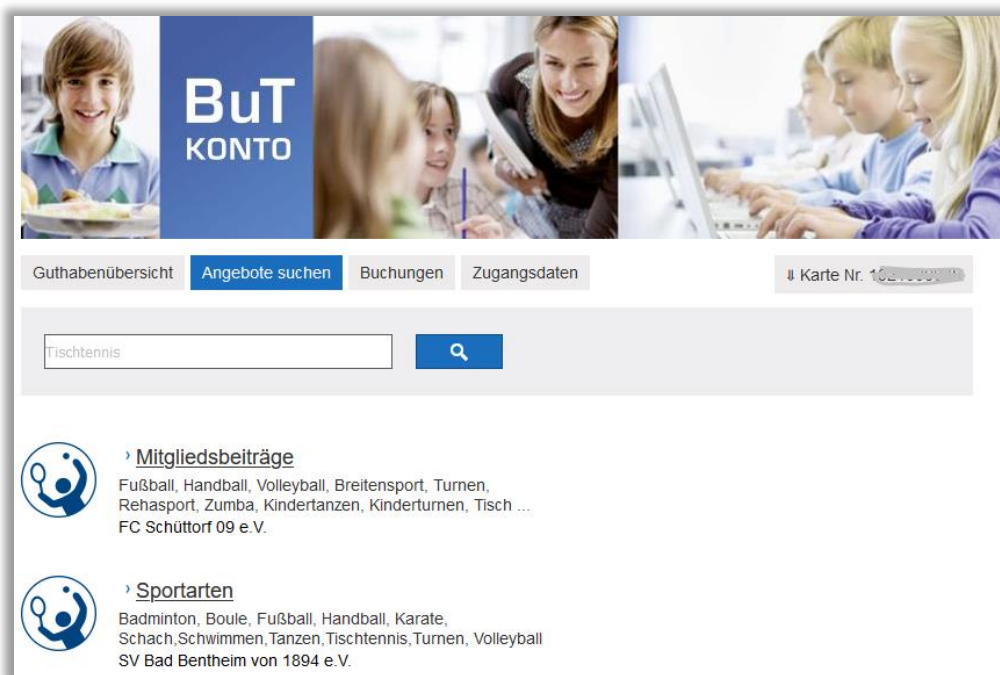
BuT
KONTO

Guthabenübersicht Angebote suchen Buchungen Zugangsdaten

Karte Nr. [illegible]

Tischtennis

Mitgliedsbeiträge
Fußball, Handball, Volleyball, Breitensport, Turnen, Rehasport, Zumba, Kindertanzen, Kinderturnen, Tisch ...
FC Schüttorf 09 e.V.

Sportarten
Badminton, Boule, Fußball, Handball, Karate, Schach,Schwimmen,Tanzen,Tischtennis,Turnen, Volleyball
SV Bad Bentheim von 1894 e.V.